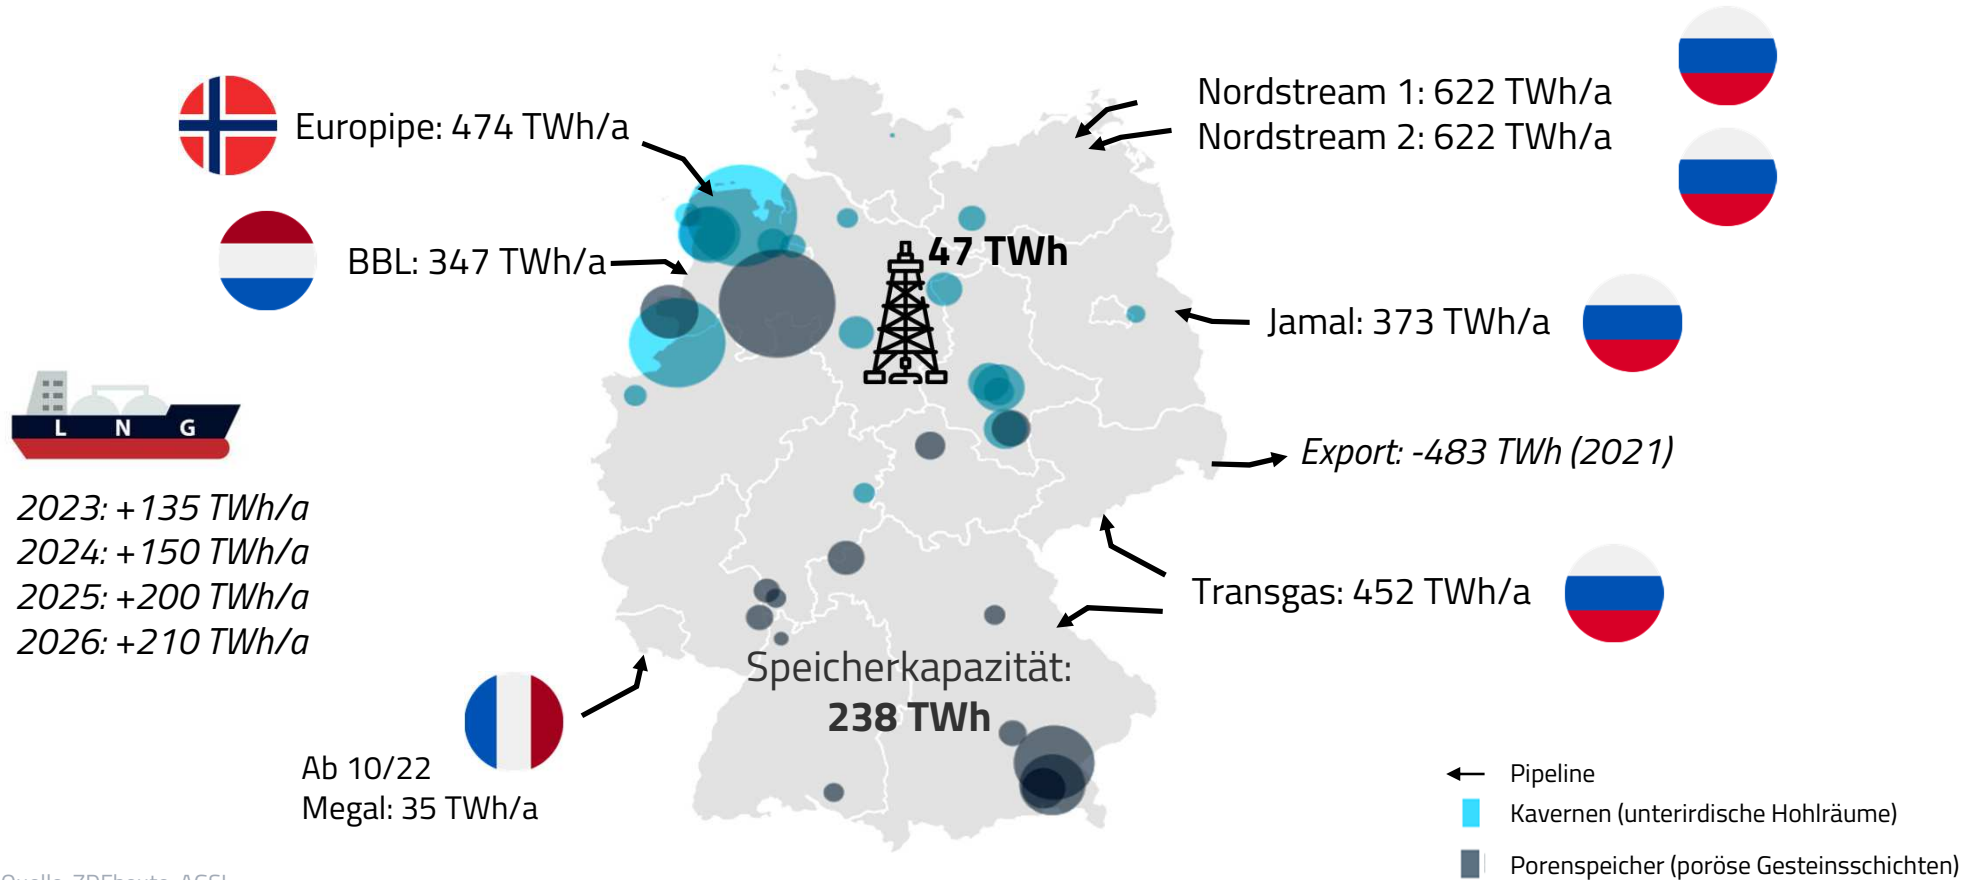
Europipe: 474 TWh/a

Nordstream 1: 622 TWh/a
Nordstream 2: 622 TWh/a

BBL: 347 TWh/a

47 TWh

Jamal: 373 TWh/a

L N G

Export: -483 TWh (2021)

2023: +135 TWh/a
2024: +150 TWh/a
2025: +200 TWh/a
2026: +210 TWh/a

Transgas: 452 TWh/a

Speicherkapazität:
238 TWh

Ab 10/22
Megal: 35 TWh/a

Pipeline
Kavernen (unterirdische Hohlräume)
Porenspeicher (poröse Gesteinsschichten)

Quelle: ZDFheute, AGSI